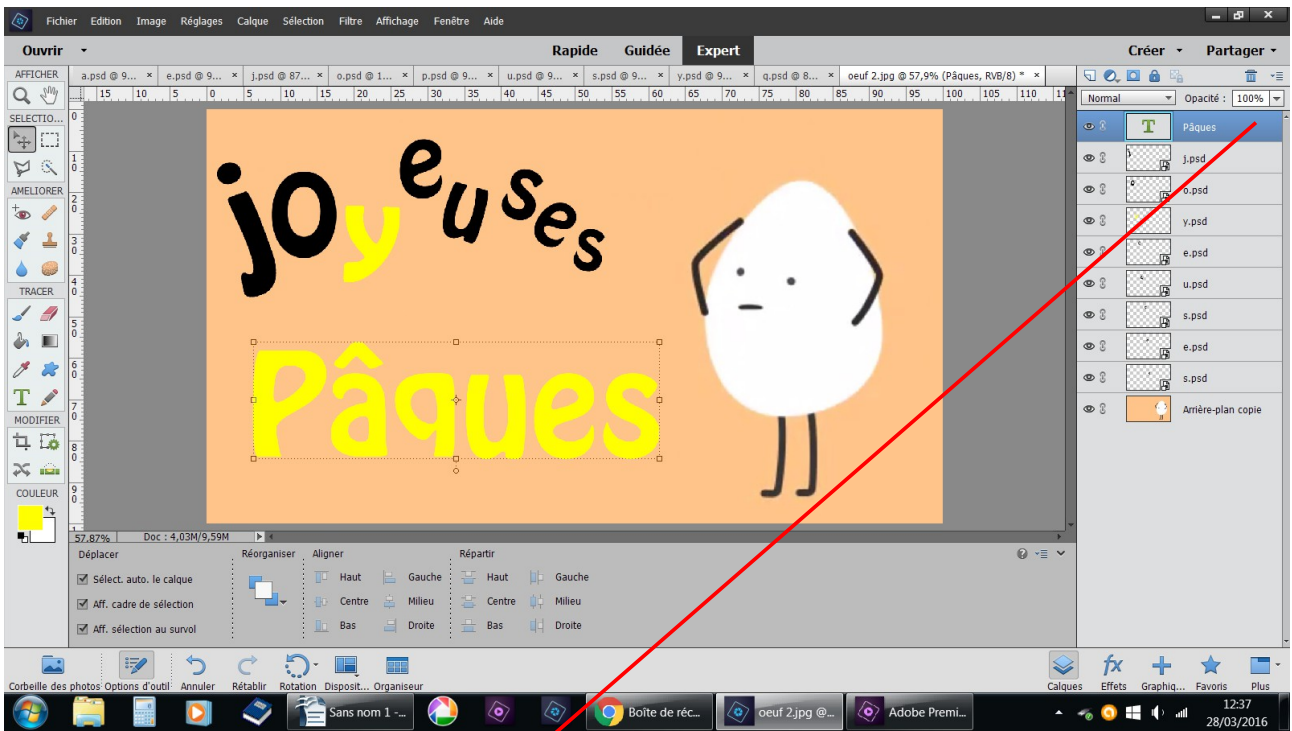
Fichier Edition Image Réglages Calque Sélection Filtre Affichage Fenêtre Aide

Ouvrir Rapide Guidée Expert Créer Partager

AFFICHER
SELECTIO...
AMELIORER
TRACER
MODIFIER
COULEUR

a.psd @ 9... e.psd @ 9... j.psd @ 87... o.psd @ 1... p.psd @ 9... u.psd @ 9... s.psd @ 9... y.psd @ 9... q.psd @ 8... oeuf 2.jpg @ 57,9% (Pâques, RVB/8) *

15 10 5 0 5 10 15 20 25 30 35 40 45 50 55 60 65 70 75 80 85 90 95 100 105 110

joyeuses

Pâques

57,87% Doc : 4,03M/9,59M

Normal Opacité : 100%

Pâques
j.psd
o.psd
y.psd
e.psd
u.psd
s.psd
e.psd
s.psd
Arrière-plan copie

Déplacer
Sélect. auto. le calque
Aff. cadre de sélection
Aff. sélection au survol
Réorganiser
Aligner
Haut Gauche
Centre Milieu
Bas Droite
Répartir
Haut Gauche
Centre Milieu
Bas Droite

Corbeille des photos Options d'outil Annuler Rétablir Rotation Disposit... Organiseur
Calques Effets Graphiq... Favoris Plus

Sans nom 1 -... Boîte de réc... oeuf 2.jpg @... Adobe Premi...
12:37
28/03/2016